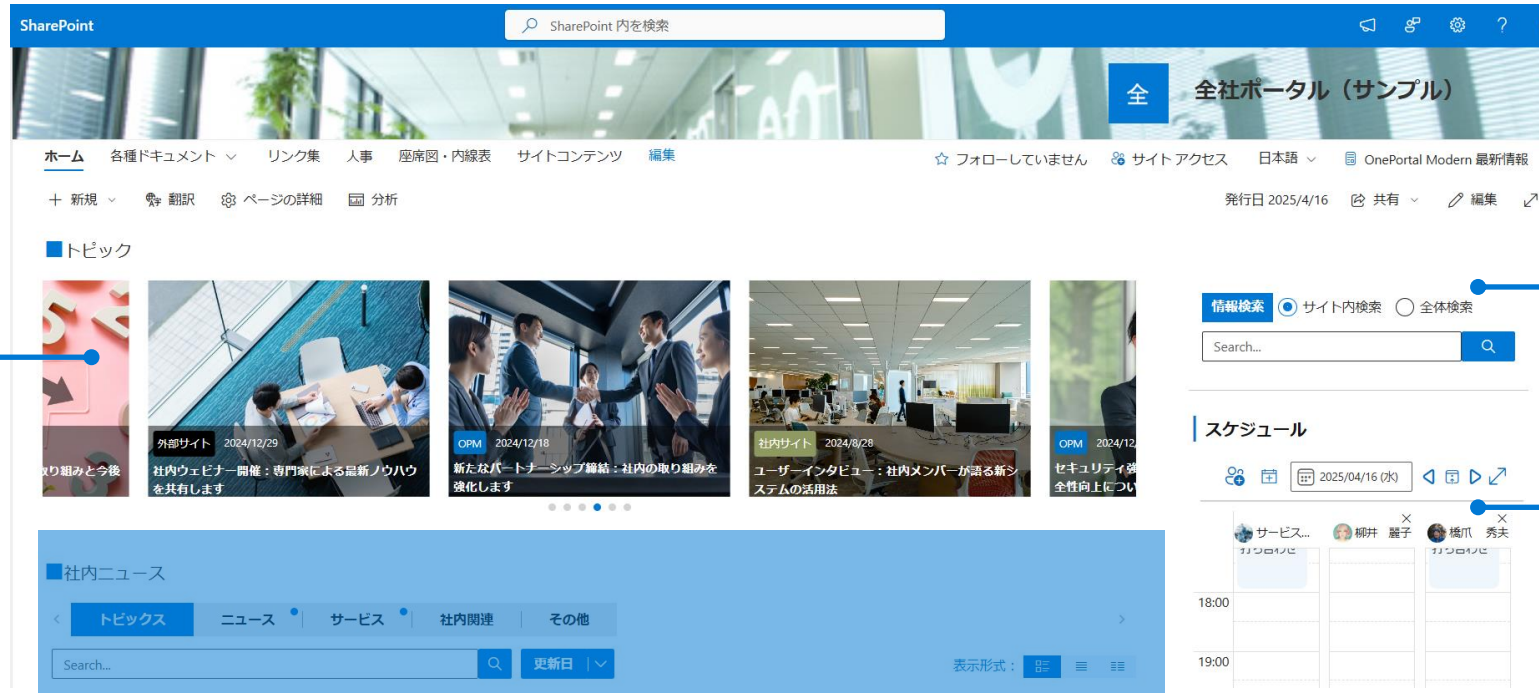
SharePoint

SharePoint 内を検索

全

全社ポータル（サンプル）

ホーム　各種ドキュメント　リンク集　人事　座席図・内線表　サイトコンテンツ　編集

フォローしていません　サイト アクセス　日本語　OnePortal Modern 最新情報

＋ 新規　翻訳　ページの詳細　分析

発行日 2025/4/16　共有　編集

■トピック

り組みと今後

外部サイト 2024/12/29
社内ウェビナー開催：専門家による最新ノウハウを共有します

OPM 2024/12/18
新たなパートナーシップ締結：社内の取り組みを強化します

社内サイト 2024/8/28
ユーザーインタビュー：社内メンバーが語る新システムの活用法

OPM 2024/12
セキュリティ強全性向上につい

情報検索　サイト内検索　全体検索

Search...

スケジュール

2025/04/16 (水)

サービス...　柳井 麗子　橋爪 秀夫

18:00

19:00

■社内ニュース

トピックス　ニュース　サービス　社内関連　その他

Search...

更新日

表示形式：